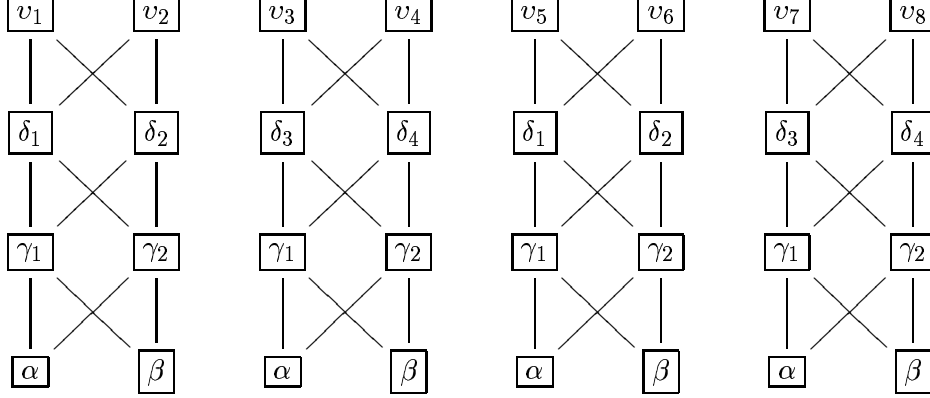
$\upsilon_1$ $\upsilon_2$ $\upsilon_3$ $\upsilon_4$ $\upsilon_5$ $\upsilon_6$ $\upsilon_7$ $\upsilon_8$

$\delta_1$ $\delta_2$ $\delta_3$ $\delta_4$ $\delta_1$ $\delta_2$ $\delta_3$ $\delta_4$

$\gamma_1$ $\gamma_2$ $\gamma_1$ $\gamma_2$ $\gamma_1$ $\gamma_2$ $\gamma_1$ $\gamma_2$

$\alpha$ $\beta$ $\alpha$ $\beta$ $\alpha$ $\beta$ $\alpha$ $\beta$